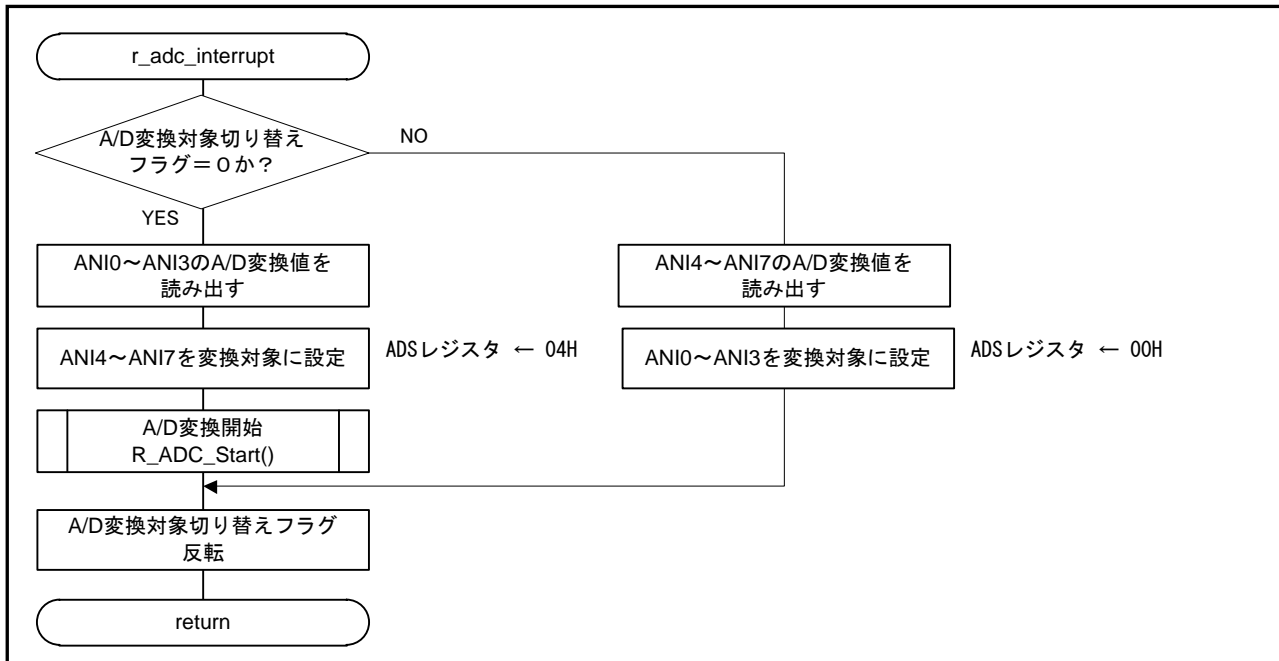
r_adc_interrupt

A/D変換対象切り替えフラグ＝0か？

NO

YES

ANI0～ANI3のA/D変換値を読み出す

ANI4～ANI7のA/D変換値を読み出す

ANI4～ANI7を変換対象に設定

ADSレジスタ ← 04H

ANI0～ANI3を変換対象に設定

ADSレジスタ ← 00H

A/D変換開始
R_ADC_Start()

A/D変換対象切り替えフラグ反転

return